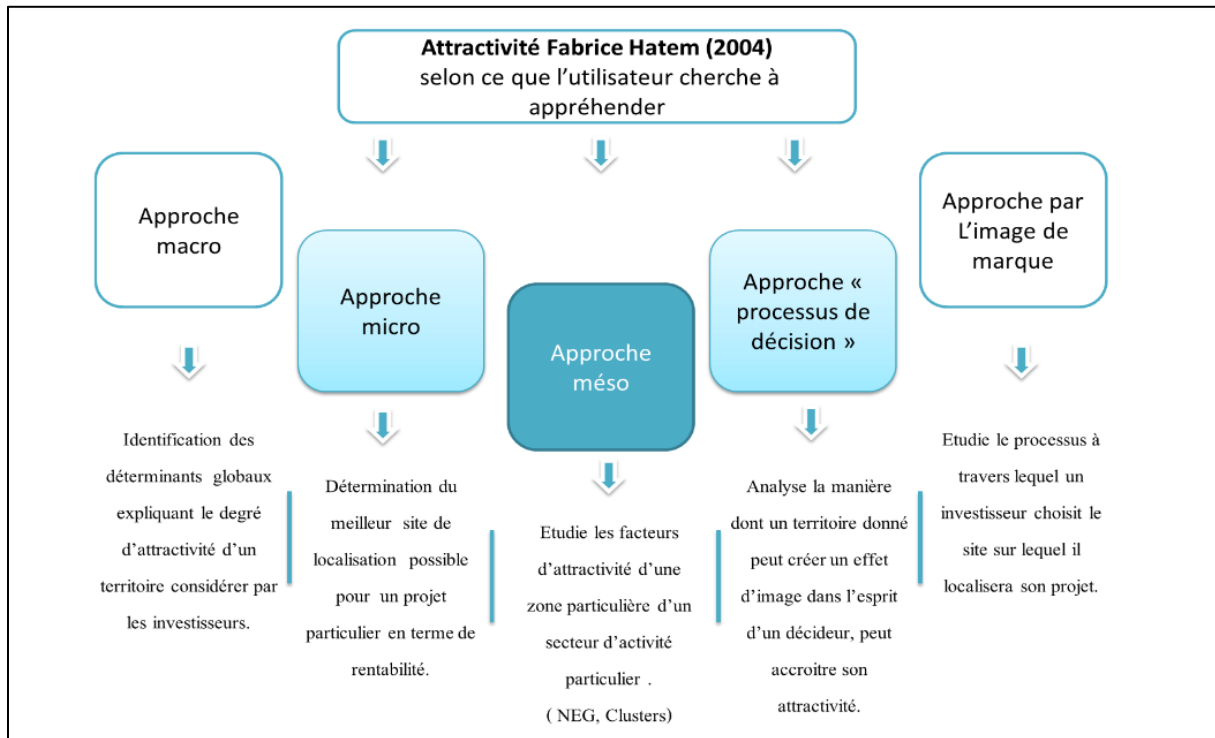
**Attractivité Fabrice Hatem (2004)**
selon ce que l'utilisateur cherche à appréhender

Approche macro

Identification des déterminants globaux expliquant le degré d'attractivité d'un territoire considérer par les investisseurs.

Approche micro

Détermination du meilleur site de localisation possible pour un projet particulier en terme de rentabilité.

Approche méso

Etudie les facteurs d'attractivité d'une zone particulière d'un secteur d'activité particulier .
( NEG, Clusters)

Approche « processus de décision »

Analyse la manière dont un territoire donné peut créer un effet d'image dans l'esprit d'un décideur, peut accroitre son attractivité.

Approche par L'image de marque

Etudie le processus à travers lequel un investisseur choisit le site sur lequel il localisera son projet.